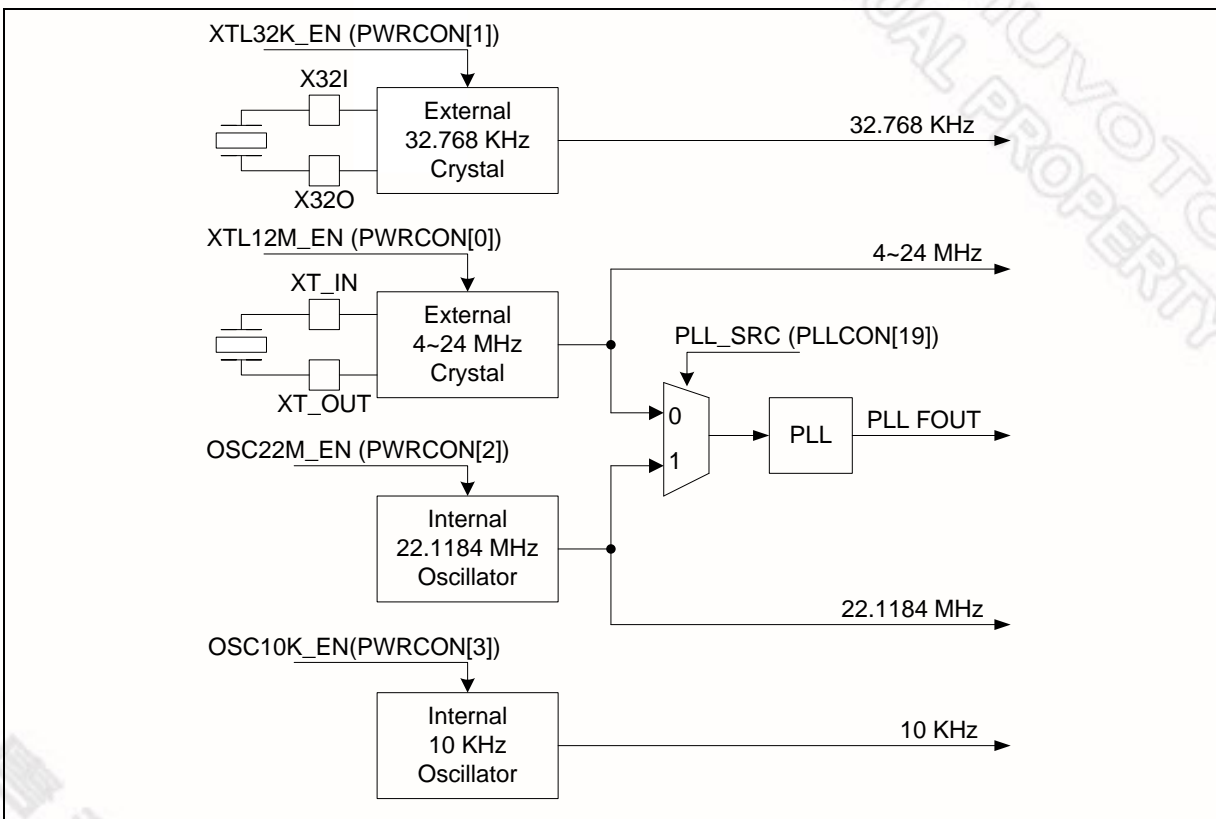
XTL32K_EN (PWRCON[1])

X32I

External 32.768 KHz Crystal

X32O

32.768 KHz

XTL12M_EN (PWRCON[0])

XT_IN

External 4~24 MHz Crystal

XT_OUT

4~24 MHz

PLL_SRC (PLLCON[19])

0

1

PLL

PLL FOUT

OSC22M_EN (PWRCON[2])

Internal 22.1184 MHz Oscillator

22.1184 MHz

OSC10K_EN(PWRCON[3])

Internal 10 KHz Oscillator

10 KHz

NUVOTON MANUAL PROPERTY